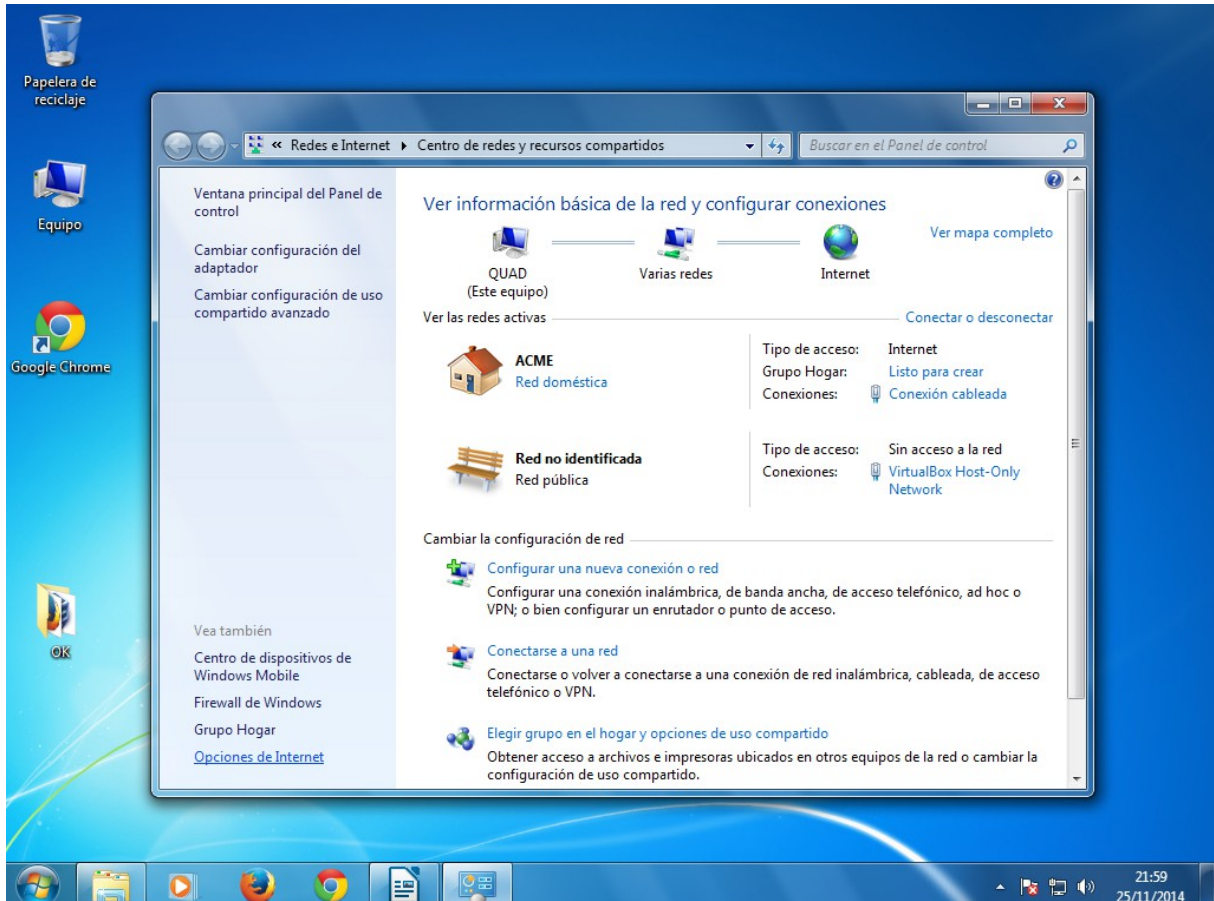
Papelera de reciclaje

Equipo

Google Chrome

OK

« Redes e Internet ▸ Centro de redes y recursos compartidos

Buscar en el Panel de control

Ventana principal del Panel de control

Cambiar configuración del adaptador

Cambiar configuración de uso compartido avanzado

Ver información básica de la red y configurar conexiones

Ver mapa completo

QUAD
(Este equipo)

Varias redes

Internet

Ver las redes activas

Conectar o desconectar

ACME
Red doméstica

| Tipo de acceso: | Internet |
|---|---|
| Grupo Hogar: | Listo para crear |
| Conexiones: | Conexión cableada |

Red no identificada
Red pública

| Tipo de acceso: | Sin acceso a la red |
|---|---|
| Conexiones: | VirtualBox Host-Only Network |

Cambiar la configuración de red

Configurar una nueva conexión o red
Configurar una conexión inalámbrica, de banda ancha, de acceso telefónico, ad hoc o VPN; o bien configurar un enrutador o punto de acceso.

Conectarse a una red
Conectarse o volver a conectarse a una conexión de red inalámbrica, cableada, de acceso telefónico o VPN.

Elegir grupo en el hogar y opciones de uso compartido
Obtener acceso a archivos e impresoras ubicados en otros equipos de la red o cambiar la configuración de uso compartido.

Vea también

Centro de dispositivos de Windows Mobile

Firewall de Windows

Grupo Hogar

Opciones de Internet

21:59
25/11/2014